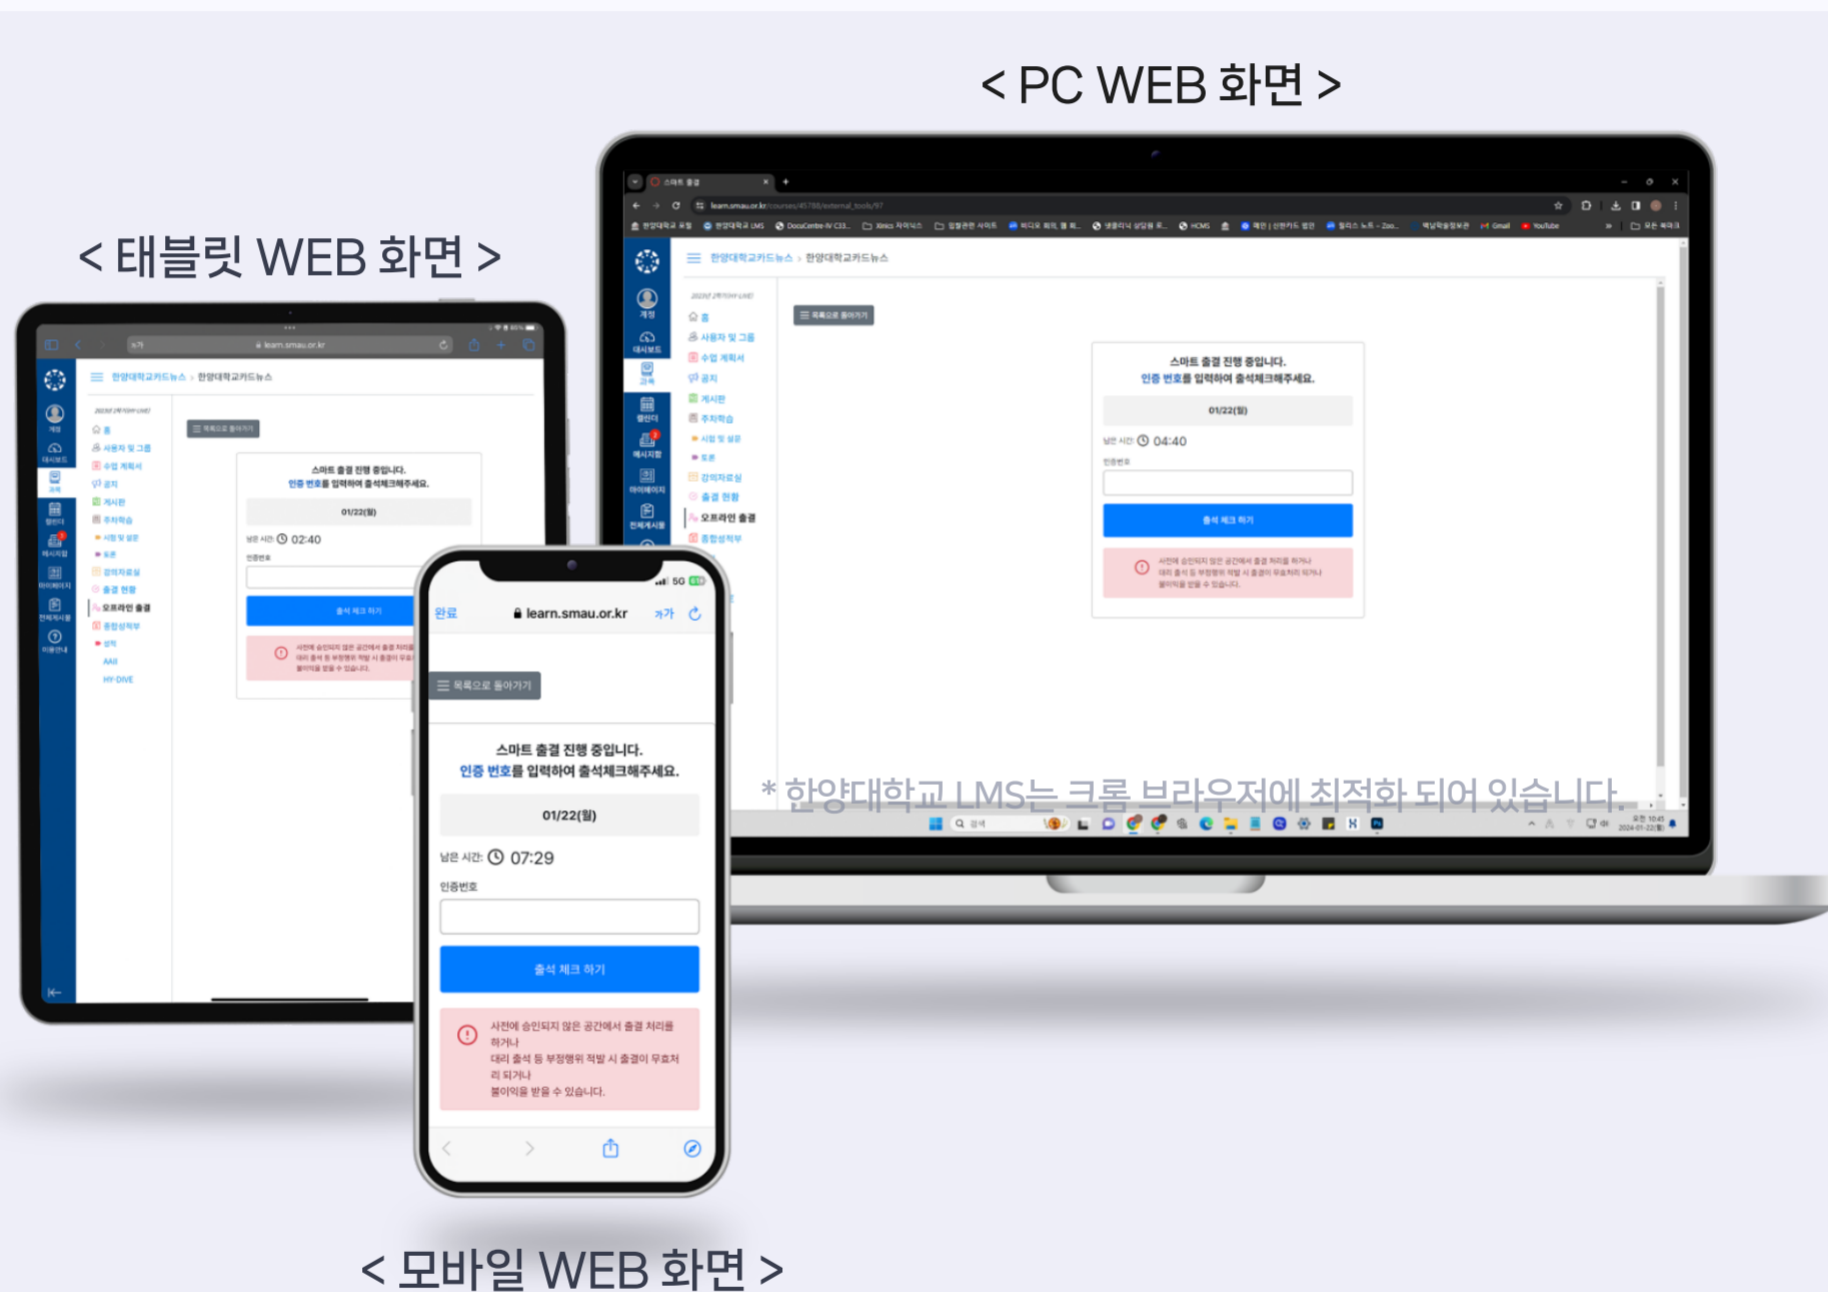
< PC WEB 화면 >

< 태블릿 WEB 화면 >

< 모바일 WEB 화면 >

스마트 출결

learn.smau.or.kr

한양대학교카드뉴스 › 한양대학교카드뉴스

홈
사용자 및 그룹
수업 계획서
공지
게시판
주차학습
시험 및 설문
토론
강의자료실
출결 현황
오프라인 출결
종합성적부

목록으로 돌아가기

스마트 출결 진행 중입니다.
인증 번호를 입력하여 출석체크해주세요.

01/22(월)

남은 시간: 04:40

인증번호

출석 체크 하기

사전에 승인되지 않은 공간에서 출결 처리를 하거나 대리 출석 등 부정행위 적발 시 출결이 무효처리 되거나 불이익을 받을 수 있습니다.

* 한양대학교 LMS는 크롬 브라우저에 최적화 되어 있습니다.

남은 시간: 02:40

완료

learn.smau.or.kr

가가

목록으로 돌아가기

스마트 출결 진행 중입니다.
인증 번호를 입력하여 출석체크해주세요.

01/22(월)

남은 시간: 07:29

인증번호

출석 체크 하기

사전에 승인되지 않은 공간에서 출결 처리를 하거나
대리 출석 등 부정행위 적발 시 출결이 무효처리 되거나
불이익을 받을 수 있습니다.